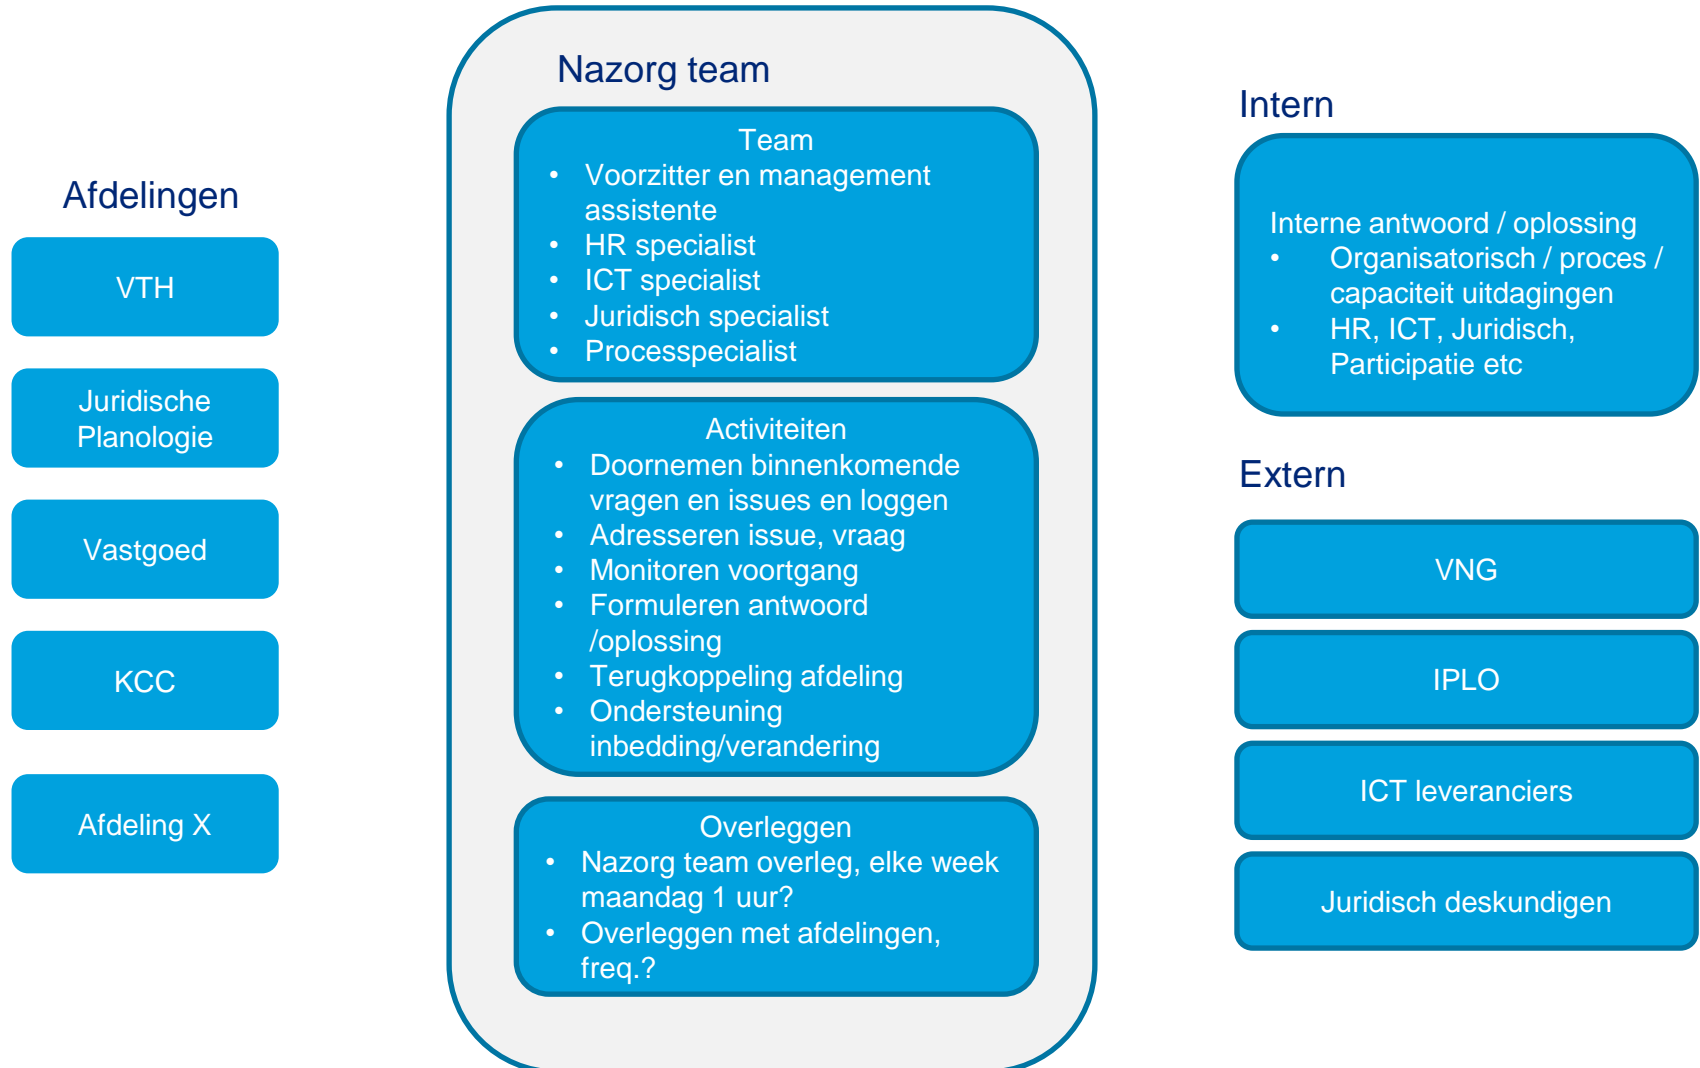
Afdelingen

VTH

Juridische Planologie

Vastgoed

KCC

Afdeling X

Nazorg team

Team
- Voorzitter en management assistente
- HR specialist
- ICT specialist
- Juridisch specialist
- Processpecialist

Activiteiten
- Doornemen binnenkomende vragen en issues en loggen
- Adresseren issue, vraag
- Monitoren voortgang
- Formuleren antwoord /oplossing
- Terugkoppeling afdeling
- Ondersteuning inbedding/verandering

Overleggen
- Nazorg team overleg, elke week maandag 1 uur?
- Overleggen met afdelingen, freq.?

Intern

Interne antwoord / oplossing
- Organisatorisch / proces / capaciteit uitdagingen
- HR, ICT, Juridisch, Participatie etc

Extern

VNG

IPLO

ICT leveranciers

Juridisch deskundigen